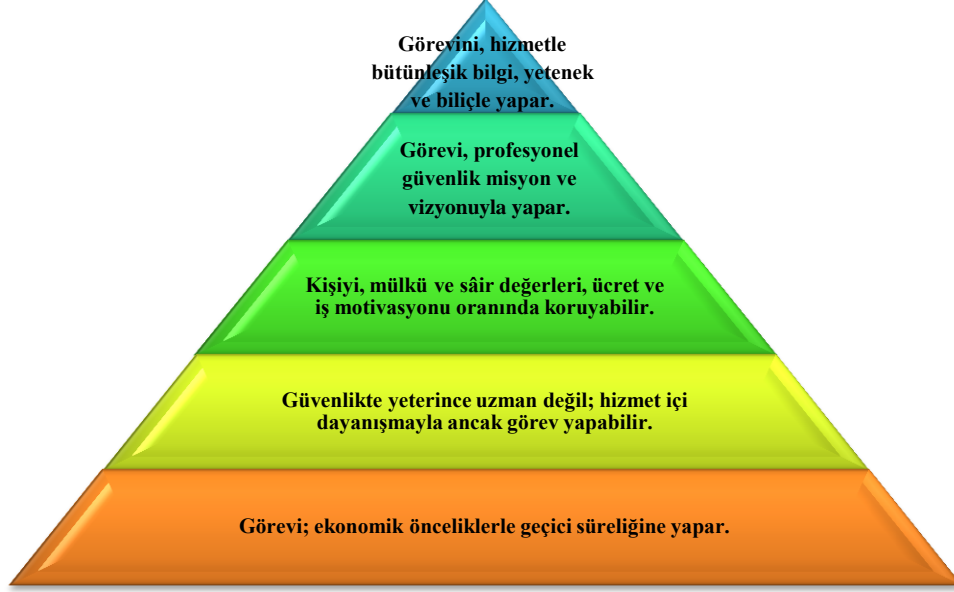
Görevini, hizmetle bütünleşik bilgi, yetenek ve biliçle yapar.

Görevi, profesyonel güvenlik misyon ve vizyonuyla yapar.

Kişiyi, mülkü ve sâir değerleri, ücret ve iş motivasyonu oranında koruyabilir.

Güvenlikte yeterince uzman değil; hizmet içi dayanışmayla ancak görev yapabilir.

Görevi; ekonomik önceliklerle geçici süreliğine yapar.